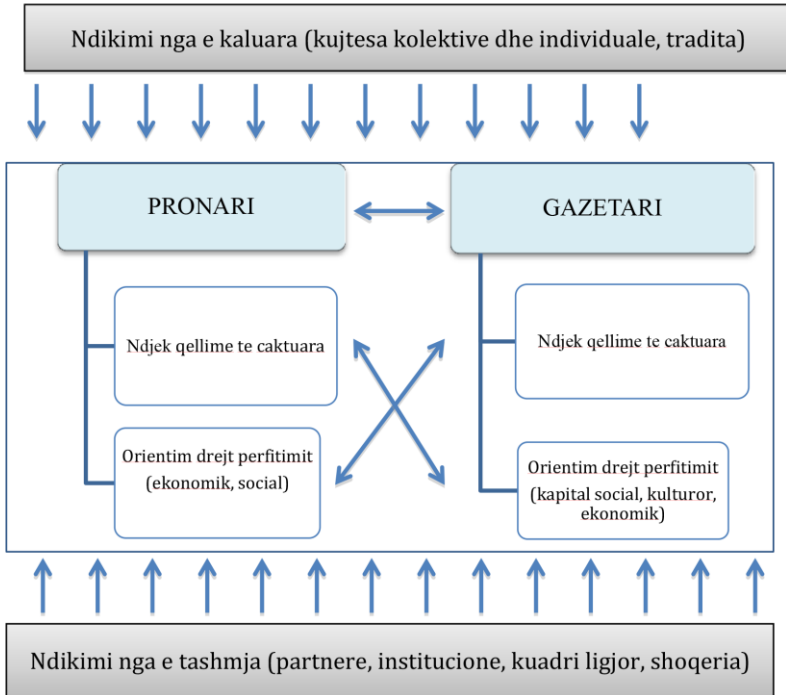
Ndikimi nga e kaluara (kujtesa kolektive dhe individuale, tradita)

PRONARI

GAZETARI

Ndjek qellime te caktuara

Orientim drejt perfitimit (ekonomik, social)

Ndjek qellime te caktuara

Orientim drejt perfitimit (kapital social, kulturor, ekonomik)

Ndikimi nga e tashmja (partnere, institucione, kuadri ligjor, shoqeria)